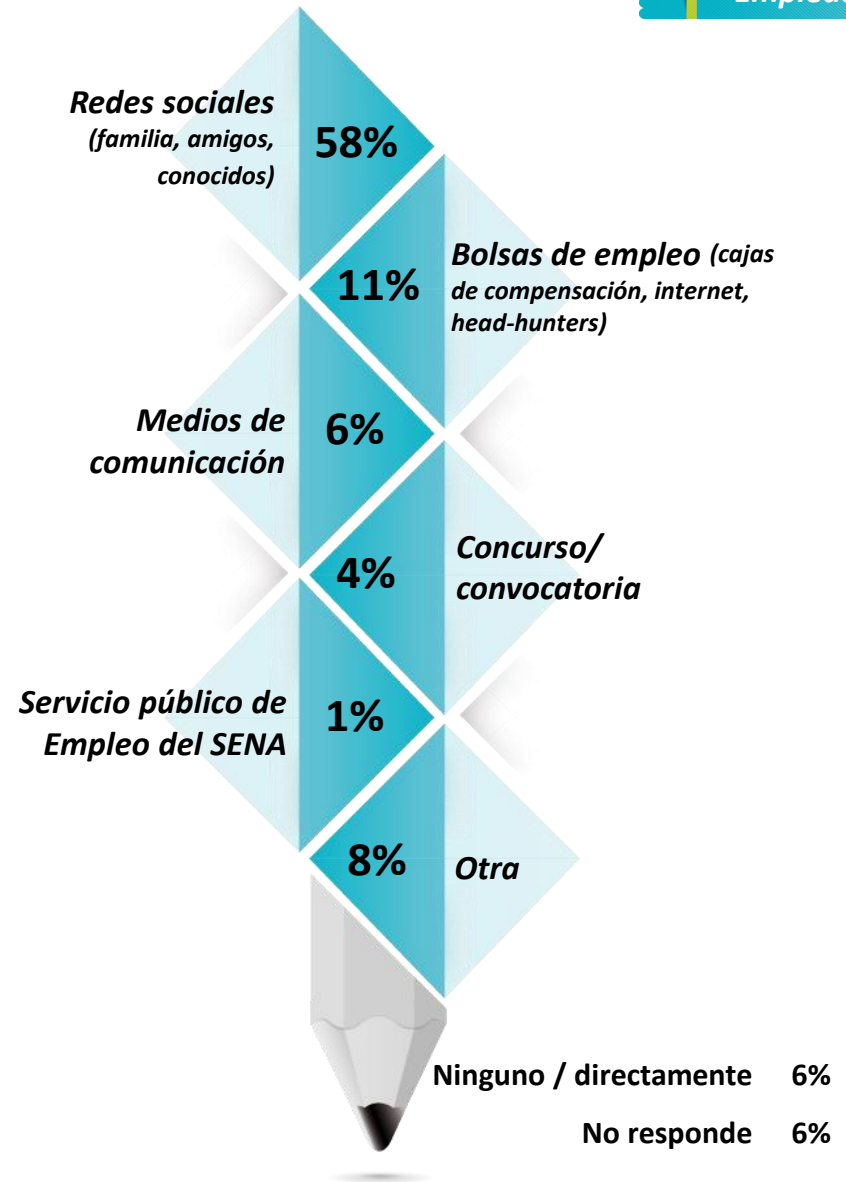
Emplea

Redes sociales (familia, amigos, conocidos)

58%

11%

Bolsas de empleo (cajas de compensación, internet, head-hunters)

Medios de comunicación

6%

4%

Concurso/ convocatoria

Servicio público de Empleo del SENA

1%

8%

Otra

Ninguno / directamente 6%

No responde 6%